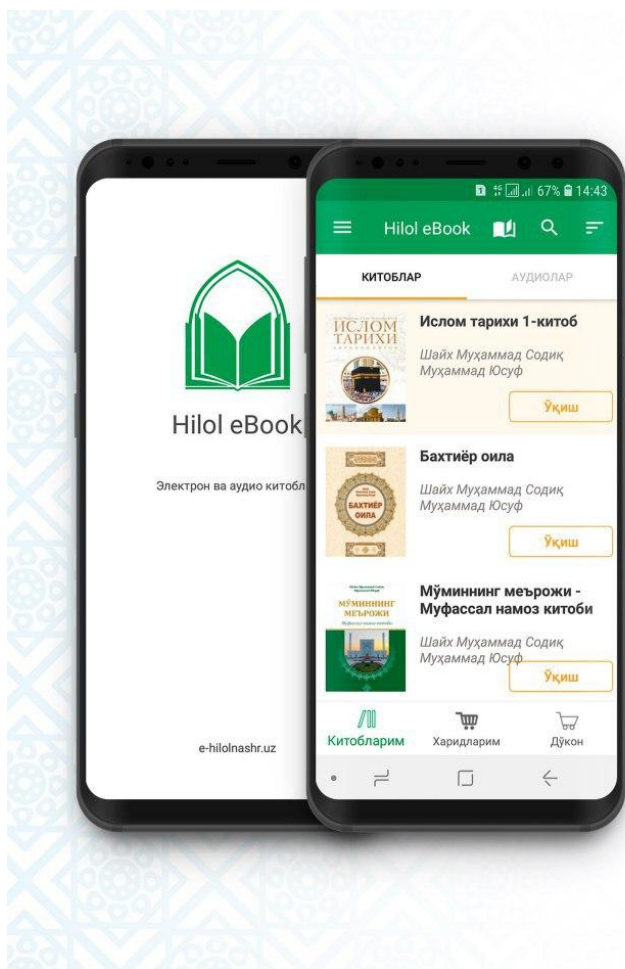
Hilol eBook

Электрон ва аудио китобл

e-hilolnashr.uz

67% 14:43

Hilol eBook

КИТОБЛАР

АУДИОЛАР

ИСЛОМ ТАРИХИ

Ислом тарихи 1-китоб

Шайх Муҳаммад Содиқ Муҳаммад Юсуф

Ўқиш

БАХТИЁР ОИЛА

Бахтиёр оила

Шайх Муҳаммад Содиқ Муҳаммад Юсуф

Ўқиш

МЎМИННИНГ МЕЪРОЖИ

Мўминнинг меърожи - Муфассал намоз китоби

Шайх Муҳаммад Содиқ Муҳаммад Юсуф

Ўқиш

Китобларим

Харидларим

Дўкон